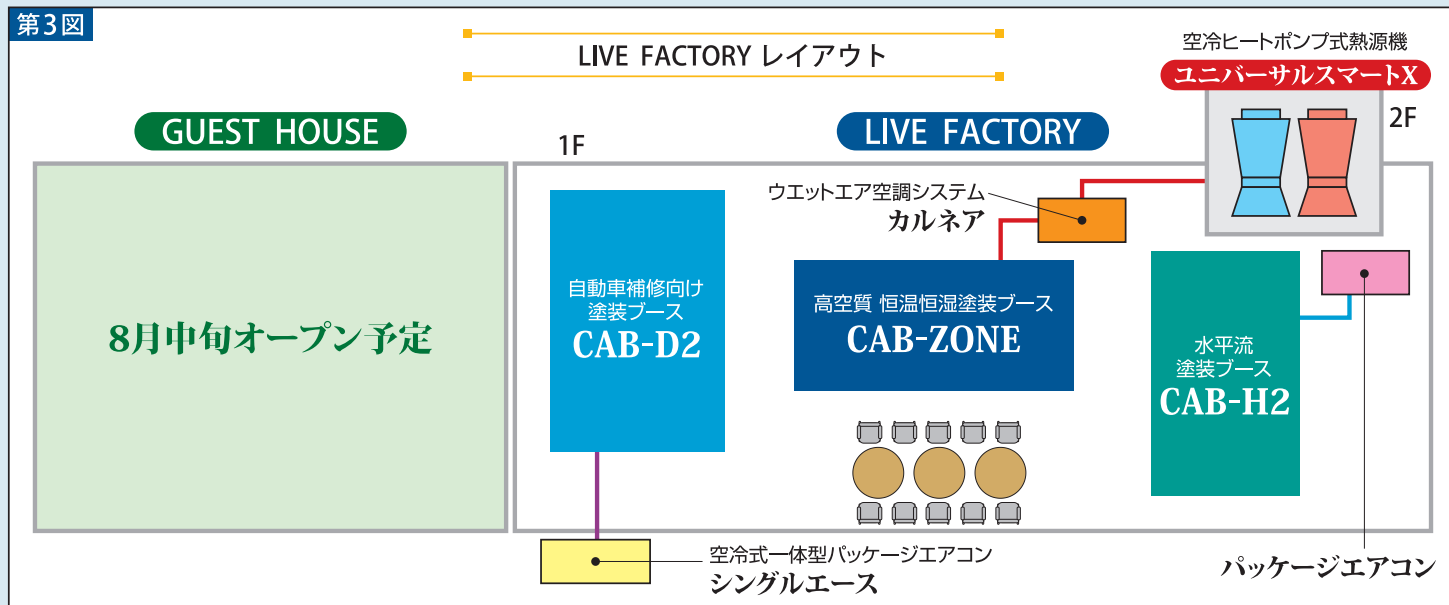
第3図

LIVE FACTORY レイアウト

空冷ヒートポンプ式熱源機
ユニバーサルスマートX

2F

GUEST HOUSE

1F

LIVE FACTORY

8月中旬オープン予定

自動車補修向け塗装ブース
CAB-D2

ウエットエア空調システム
カルネア

高空質 恒温恒湿塗装ブース
CAB-ZONE

水平流塗装ブース
CAB-H2

空冷式一体型パッケージエアコン
シングルエース

パッケージエアコン